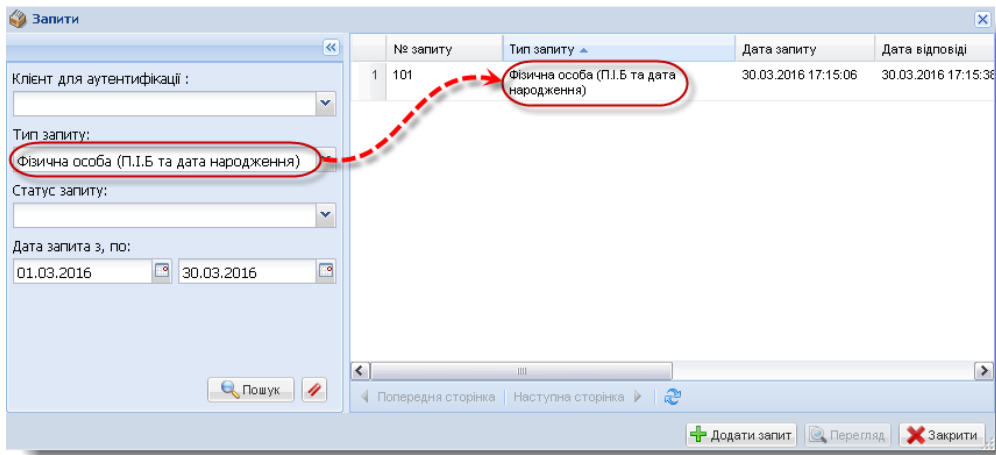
Запити

Клієнт для аутентифікації :

Тип запиту:

Фізична особа (П.І.Б та дата народження)

Статус запиту:

Дата запита з, по:

01.03.2016

30.03.2016

Пошук

| | № запиту | Тип запиту | Дата запиту | Дата відповіді |
|---|---|---|---|---|
| 1 | 101 | Фізична особа (П.І.Б та дата народження) | 30.03.2016 17:15:06 | 30.03.2016 17:15:38 |

Попередня сторінка | Наступна сторінка

Додати запит

Перегляд

Закрити